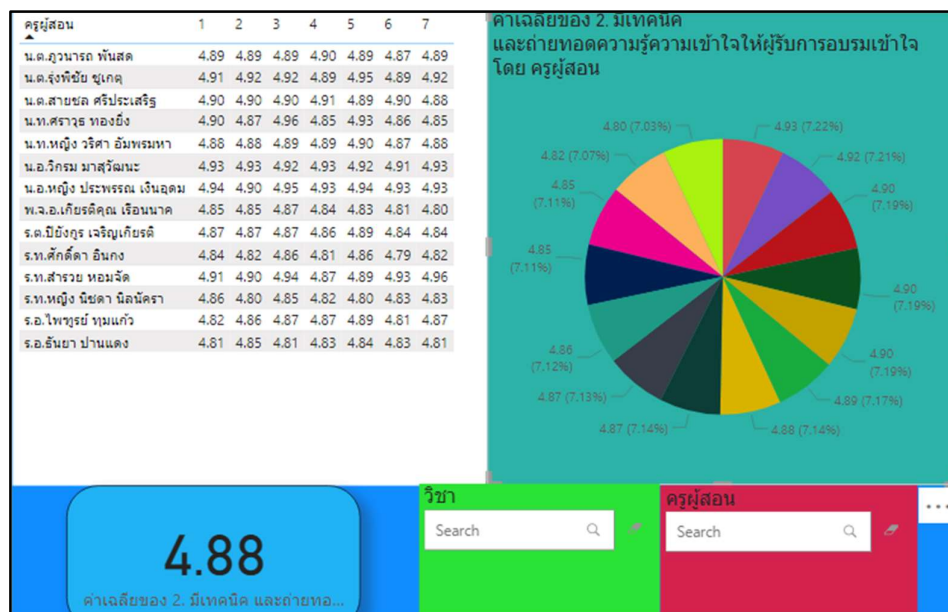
| ครูผู้สอน | 1 | 2 | 3 | 4 | 5 | 6 | 7 |
|---|---|---|---|---|---|---|---|
| น.ต.ภูวนารถ พันสด | 4.89 | 4.89 | 4.89 | 4.90 | 4.89 | 4.87 | 4.89 |
| น.ต.รุ่งพิชัย ชูเกตุ | 4.91 | 4.92 | 4.92 | 4.89 | 4.95 | 4.89 | 4.92 |
| น.ต.สายชล ศรีประเสริฐ | 4.90 | 4.90 | 4.90 | 4.91 | 4.89 | 4.90 | 4.88 |
| น.ท.ศราวุธ ทองยิ่ง | 4.90 | 4.87 | 4.96 | 4.85 | 4.93 | 4.86 | 4.85 |
| น.ท.หญิง วริศา อัมพรมหา | 4.88 | 4.88 | 4.89 | 4.89 | 4.90 | 4.87 | 4.88 |
| น.อ.วิกรม มาสุวัฒนะ | 4.93 | 4.93 | 4.92 | 4.93 | 4.92 | 4.91 | 4.93 |
| น.อ.หญิง ประพรรณ เงินอุดม | 4.94 | 4.90 | 4.95 | 4.93 | 4.94 | 4.93 | 4.93 |
| พ.จ.อ.เกียรติคุณ เรือนนาค | 4.85 | 4.85 | 4.87 | 4.84 | 4.83 | 4.81 | 4.80 |
| ร.ต.ปิยังกูร เจริญเกียรติ | 4.87 | 4.87 | 4.87 | 4.86 | 4.89 | 4.84 | 4.84 |
| ร.ท.ศักดิ์ดา อินกง | 4.84 | 4.82 | 4.86 | 4.81 | 4.86 | 4.79 | 4.82 |
| ร.ท.สำรวย หอมจัด | 4.91 | 4.90 | 4.94 | 4.87 | 4.89 | 4.93 | 4.96 |
| ร.ท.หญิง นิชดา นิลนัครา | 4.86 | 4.80 | 4.85 | 4.82 | 4.80 | 4.83 | 4.83 |
| ร.อ.ไพฑูรย์ ทุมแก้ว | 4.82 | 4.86 | 4.87 | 4.87 | 4.89 | 4.81 | 4.87 |
| ร.อ.ธันยา ปานแดง | 4.81 | 4.85 | 4.81 | 4.83 | 4.84 | 4.83 | 4.81 |

ค่าเฉลี่ยของ 2. มีเทคนิค และถ่ายทอดความรู้ความเข้าใจให้ผู้รับการอบรมเข้าใจ โดย ครูผู้สอน

4.80 (7.03%)
4.93 (7.22%)
4.82 (7.07%)
4.92 (7.21%)
4.85 (7.11%)
4.90 (7.19%)
4.85 (7.11%)
4.90 (7.19%)
4.86 (7.12%)
4.90 (7.19%)
4.87 (7.13%)
4.89 (7.17%)
4.87 (7.14%)
4.88 (7.14%)

4.88
ค่าเฉลี่ยของ 2. มีเทคนิค และถ่ายทอ...

วิชา
Search

ครูผู้สอน
Search